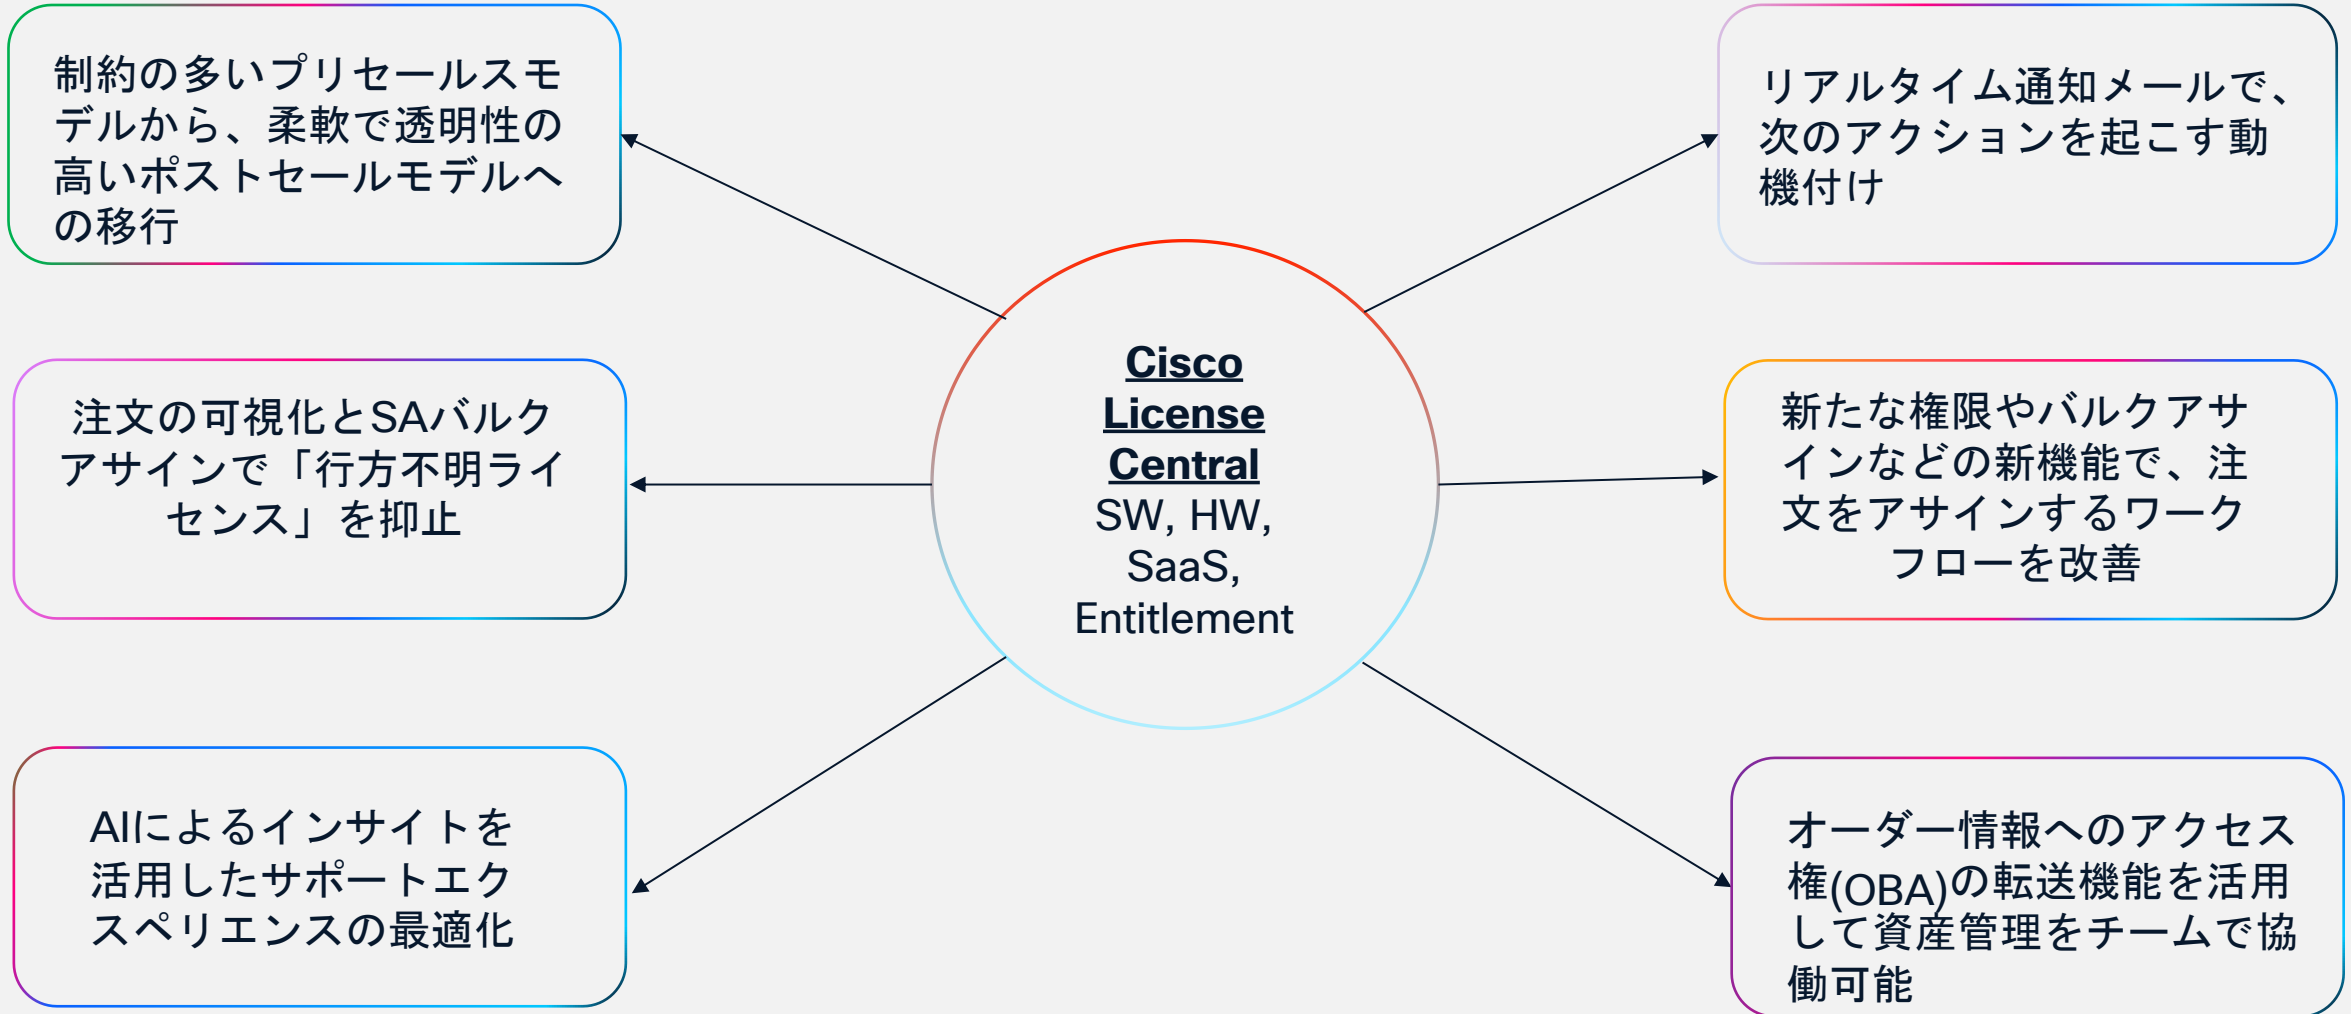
Cisco License Central
SW, HW, SaaS, Entitlement

制約の多いプリセールスモデルから、柔軟で透明性の高いポストセールモデルへの移行

リアルタイム通知メールで、次のアクションを起こす動機付け

注文の可視化とSAバルクアサインで「行方不明ライセンス」を抑止

新たな権限やバルクアサインなどの新機能で、注文をアサインするワークフローを改善

AIによるインサイトを活用したサポートエクスペリエンスの最適化

オーダー情報へのアクセス権(OBA)の転送機能を活用して資産管理をチームで協働可能